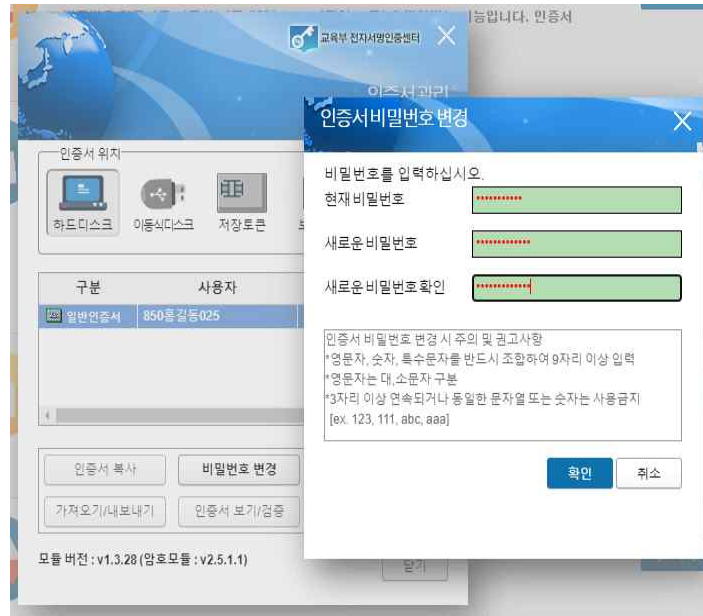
능합니다. 인증서

교육부 전자서명인증센터

인증서관리

인증서 위치

하드디스크 이동식디스크 저장토큰

| 구분 | 사용자 |
|---|---|
| 일반인증서 | 850홍길동025 |

인증서 복사
비밀번호 변경
가져오기/내보내기
인증서 보기/검증

모듈 버전 : v1.3.28 (암호모듈 : v2.5.1.1)

닫기

인증서비밀번호 변경

비밀번호를 입력하십시오.

현재 비밀번호 ••••••••••

새로운 비밀번호 ••••••••••••

새로운 비밀번호확인 •••••••••••

인증서 비밀번호 변경 시 주의 및 권고사항
*영문자, 숫자, 특수문자를 반드시 조합하여 9자리 이상 입력
*영문자는 대,소문자 구분
*3자리 이상 연속되거나 동일한 문자열 또는 숫자는 사용금지
[ex. 123, 111, abc, aaa]

확인 취소